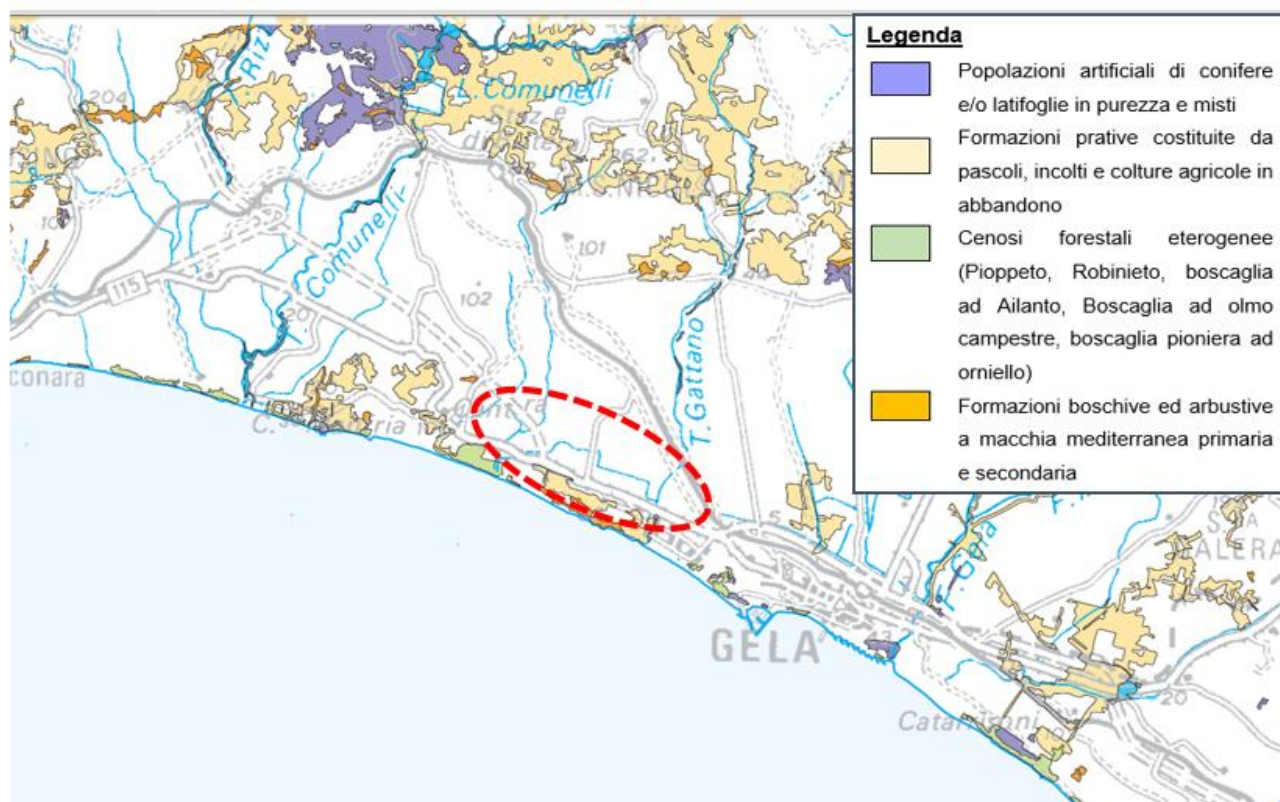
Legenda

Popolazioni artificiali di conifere e/o latifoglie in purezza e misti

Formazioni prative costituite da pascoli, incolti e colture agricole in abbandono

Cenosi forestali eterogenee (Pioppeto, Robinieto, boscaglia ad Ailanto, Boscaglia ad olmo campestre, boscaglia pioniera ad orniello)

Formazioni boschive ed arbustive a macchia mediterranea primaria e secondaria

Rizz

204

L. Comunelli

Staz. e

262

Comunelli

101

115

102

20

T. Gattano

conara

C.

ria

GELA

Catarrosani

F. Gela

ALERA

20